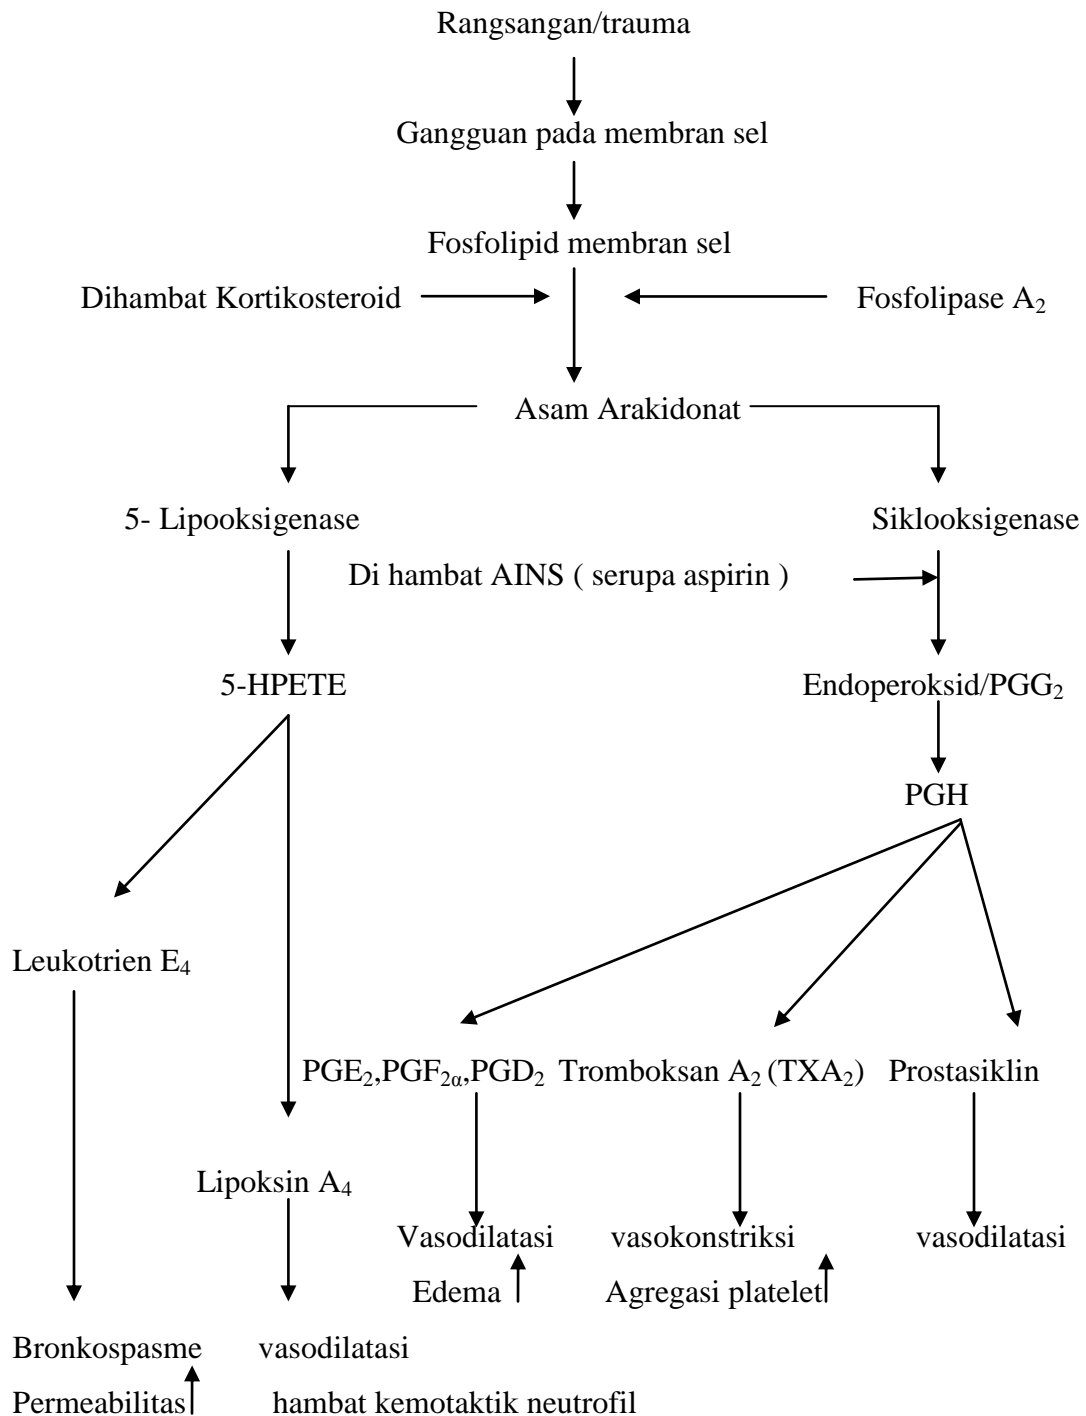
Rangsangan/trauma

Gangguan pada membran sel

Fosfolipid membran sel

Dihambat Kortikosteroid

Fosfolipase $A_2$

Asam Arakidonat

5- Lipooksigenase

Siklooksigenase

Di hambat AINS ( serupa aspirin )

5-HPETE

Endoperoksid/$PGG_2$

PGH

Leukotrien $E_4$

$PGE_2$,$PGF_{2\alpha}$,$PGD_2$

Tromboksan $A_2$ ($TXA_2$)

Prostasiklin

Lipoksin $A_4$

Vasodilatasi

Edema

vasokonstriksi

Agregasi platelet

vasodilatasi

Bronkospasme

Permeabilitas

vasodilatasi

hambat kemotaktik neutrofil